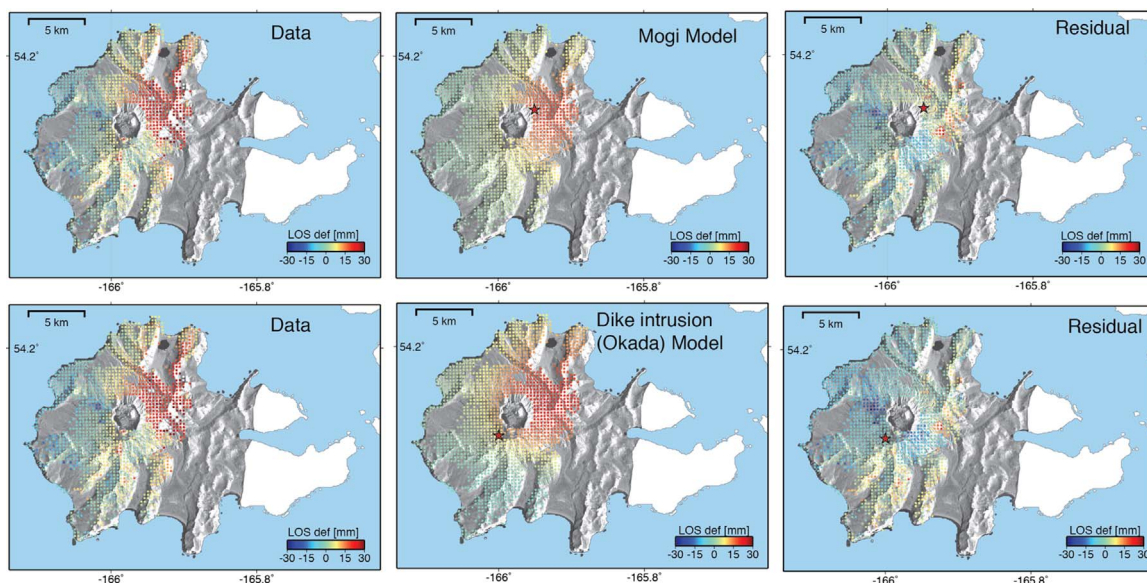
5 km
Data
54.2°
LOS def [mm]
-30 -15 0 15 30
-166°
-165.8°

5 km
Mogi Model
54.2°
LOS def [mm]
-30 -15 0 15 30
-166°
-165.8°

5 km
Residual
54.2°
LOS def [mm]
-30 -15 0 15 30
-166°
-165.8°

5 km
Data
54.2°
LOS def [mm]
-30 -15 0 15 30
-166°
-165.8°

5 km
Dike intrusion (Okada) Model
54.2°
LOS def [mm]
-30 -15 0 15 30
-166°
-165.8°

5 km
Residual
54.2°
LOS def [mm]
-30 -15 0 15 30
-166°
-165.8°